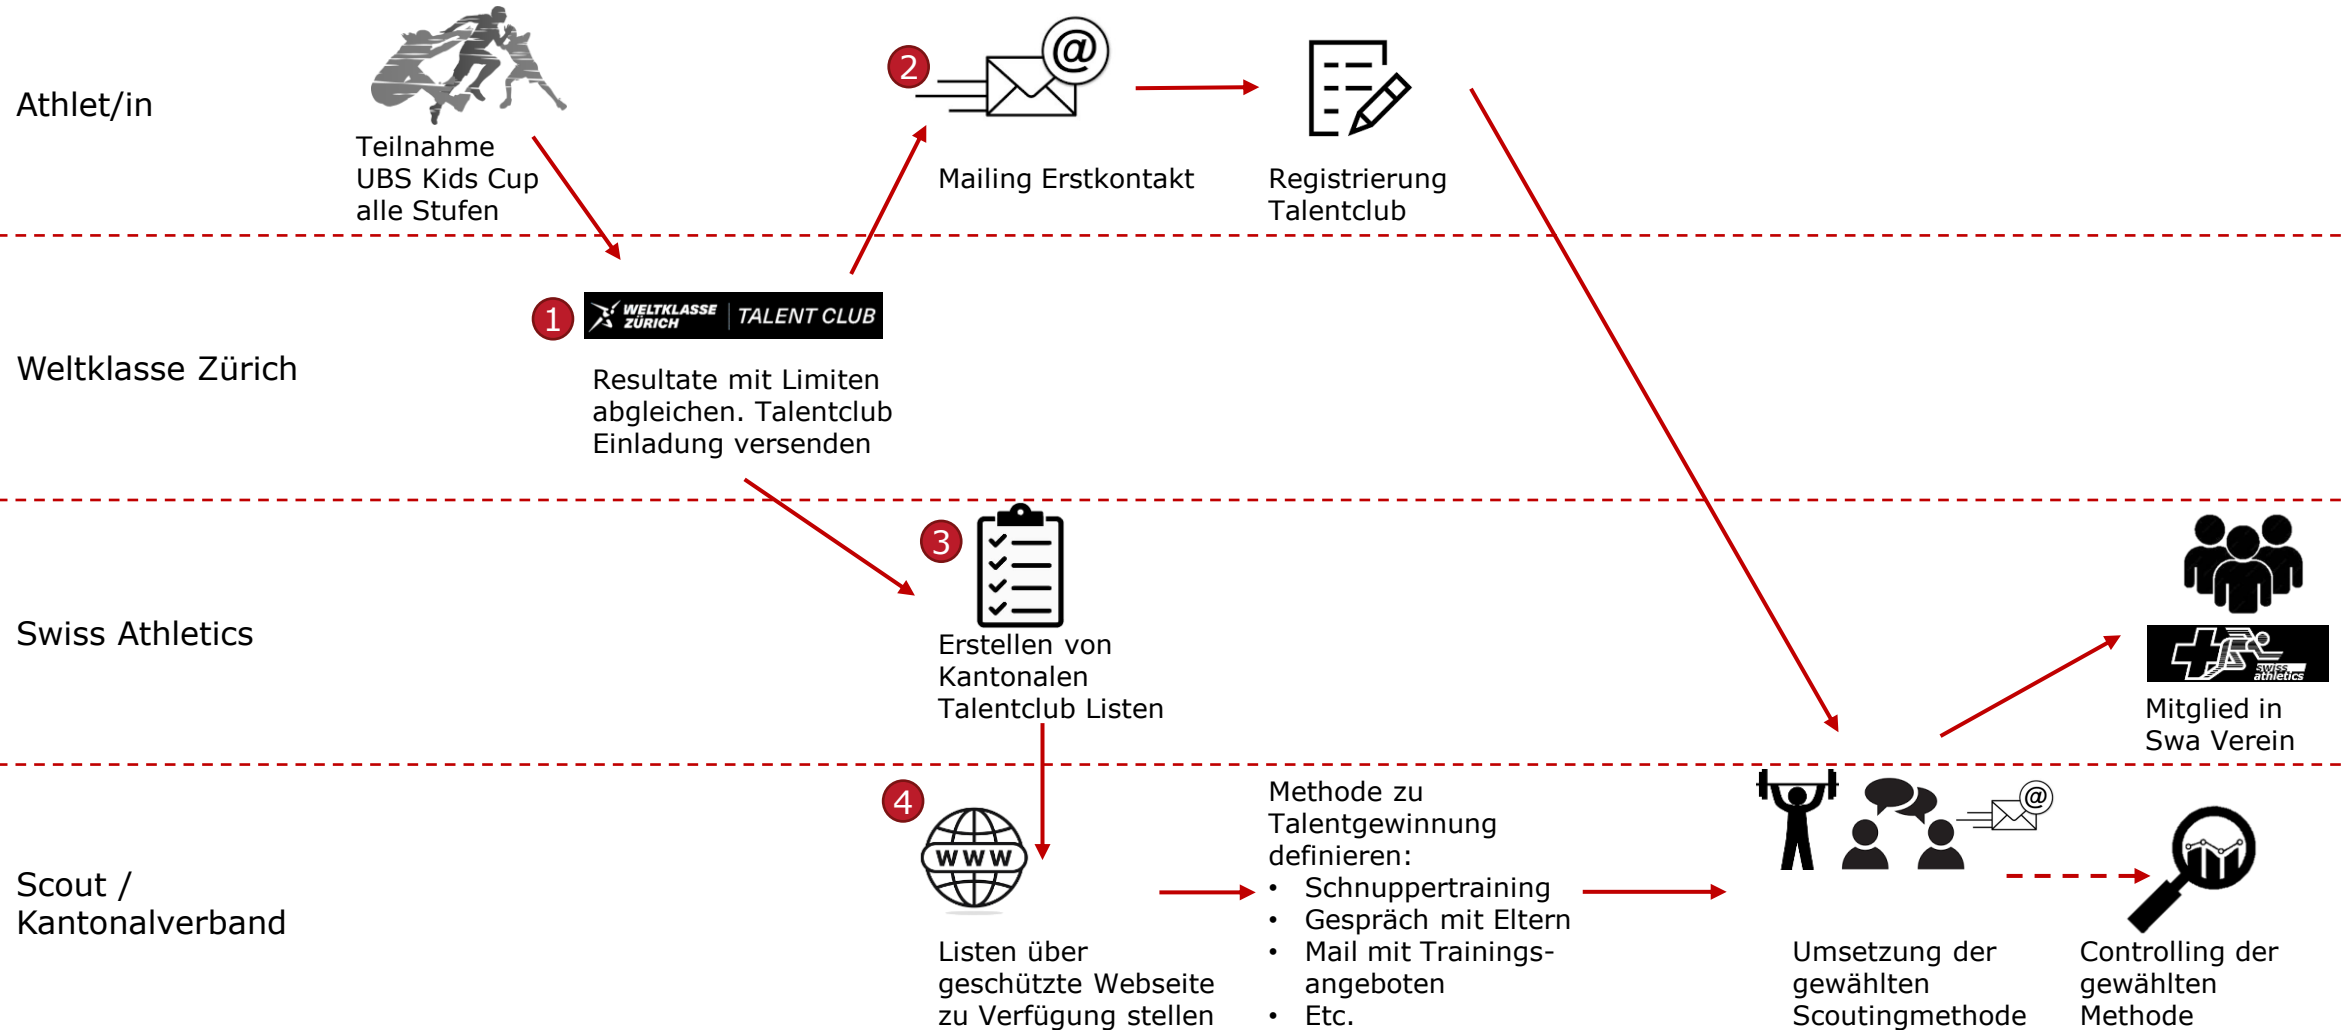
Athlet/in

Teilnahme UBS Kids Cup alle Stufen

2

@

Mailing Erstkontakt

Registrierung Talentclub

Weltklasse Zürich

1

WELTKLASSE ZÜRICH | TALENT CLUB

Resultate mit Limiten abgleichen. Talentclub Einladung versenden

Swiss Athletics

3

Erstellen von Kantonalen Talentclub Listen

swiss athletics

Mitglied in Swa Verein

Scout / Kantonalverband

4

WWW

Listen über geschützte Webseite zu Verfügung stellen

Methode zu Talentgewinnung definieren:
• Schnuppertraining
• Gespräch mit Eltern
• Mail mit Trainingsangeboten
• Etc.

@

Umsetzung der gewählten Scoutingmethode

Controlling der gewählten Methode